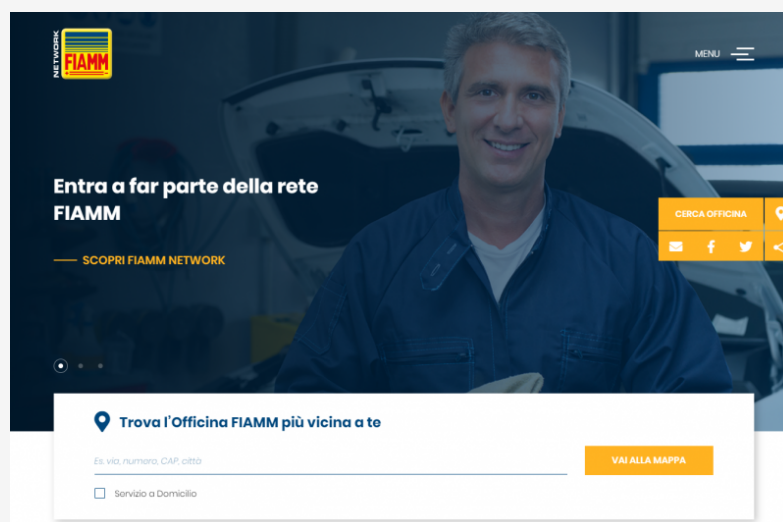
NETWORK
FIAMM

MENU

Entra a far parte della rete FIAMM

SCOPRI FIAMM NETWORK

CERCA OFFICINA

Trova l'Officina FIAMM più vicina a te

Es. via, numero, CAP, città

VAI ALLA MAPPA

Servizio a Domicilio